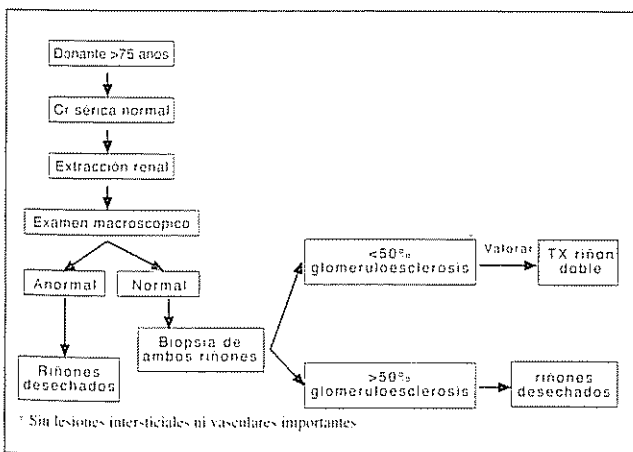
Donante >75 anos

Cr sérica normal

Extracción renal

Examen macroscopico

Anormal

Normal

Riñones desechados

Biopsia de ambos riñones

<50%* glomeruloesclerosis

Valorar

TX riñon doble

>50% glomeruloesclerosis

riñones desechados

* Sin lesiones intersticiales ni vasculares importantes